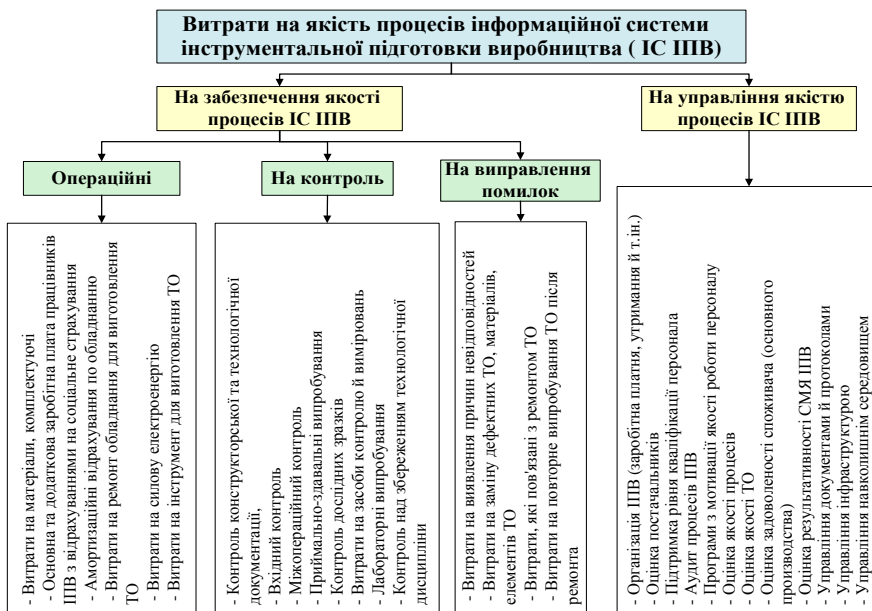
Витрати на якість процесів інформаційної системи інструментальної підготовки виробництва ( ІС ІПВ)

На забезпечення якості процесів ІС ІПВ

На управління якістю процесів ІС ІПВ

Операційні

На контроль

На виправлення помилок

- Витрати на матеріали, комплектуючі
- Основна та додаткова заробітна плата працівників ІПВ з відрахуваннями на соціальне страхування
- Амортизаційні відрахування по обладнанню
- Витрати на ремонт обладнання для виготовлення ТО
- Витрати на силову електроенергію
- Витрати на інструмент для виготовлення ТО

- Контроль конструкторської та технологічної документації,
- Вхідний контроль
- Міжопераційний контроль
- Приймально-здавальні випробування
- Контроль дослідних зразків
- Витрати на засоби контролю й вимірювань
- Лабораторні випробування
- Контроль над збереженням технологічної дисципліни

- Витрати на виявлення причин невідповідностей
- Витрати на заміну дефектних ТО, матеріалів, елементів ТО
- Витрати, які пов'язані з ремонтом ТО
- Витрати на повторне випробування ТО після ремонта

- Організація ІПВ (заробітна платня, утримання й т.ін.)
- Оцінка постачальників
- Підтримка рівня кваліфікації персонала
- Аудит процесів ІПВ
- Програми з мотивації якості роботи персоналу
- Оцінка якості процесів
- Оцінка якості ТО
- Оцінка задоволеності споживача (основного производства)
- Оцінка результативності СМЯ ІПВ
- Управління документами й протоколами
- Управління інфраструктурою
- Управління навколишнім середовищем